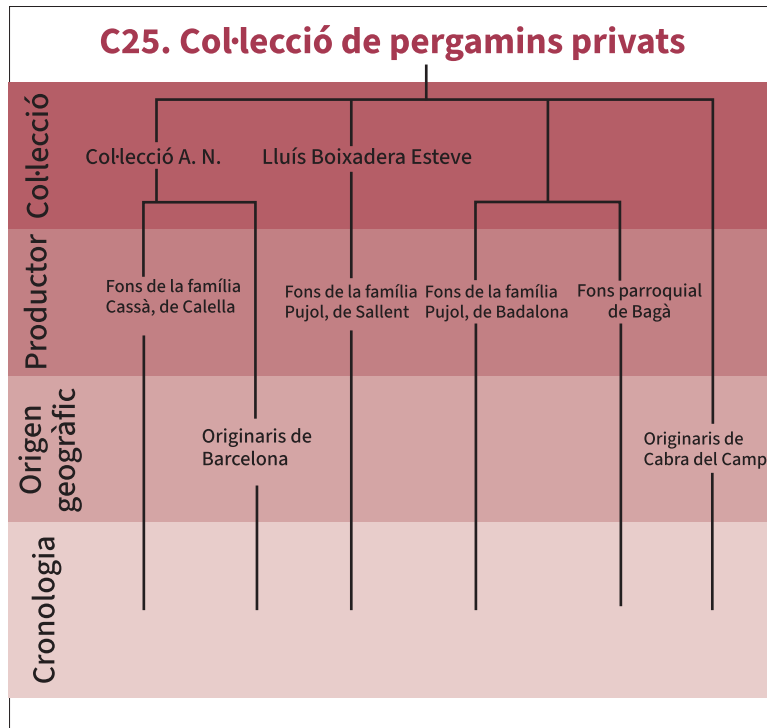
C25. Col·lecció de pergamins privats

Col·lecció

Col·lecció A. N.

Lluís Boixadera Esteve

Productor

Fons de la família Cassà, de Calella

Fons de la família Pujol, de Sallent

Fons de la família Pujol, de Badalona

Fons parroquial de Bagà

Origen geogràfic

Originaris de Barcelona

Originaris de Cabra del Camp

Cronologia